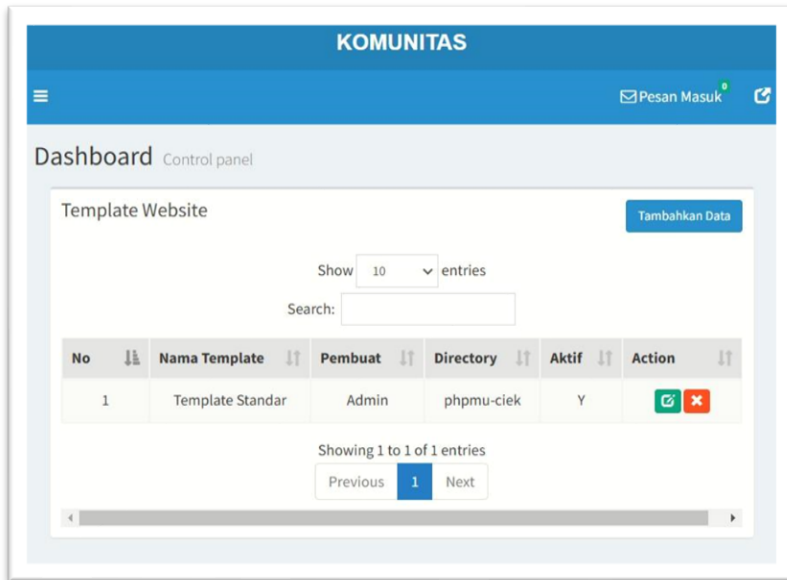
KOMUNITAS

Pesan Masuk 0

Dashboard Control panel

Template Website

Tambahkan Data

Show 10 entries

Search:

| No | Nama Template | Pembuat | Directory | Aktif | Action |
|---|---|---|---|---|---|
| 1 | Template Standar | Admin | phpmu-ciek | Y | |

Showing 1 to 1 of 1 entries

Previous 1 Next